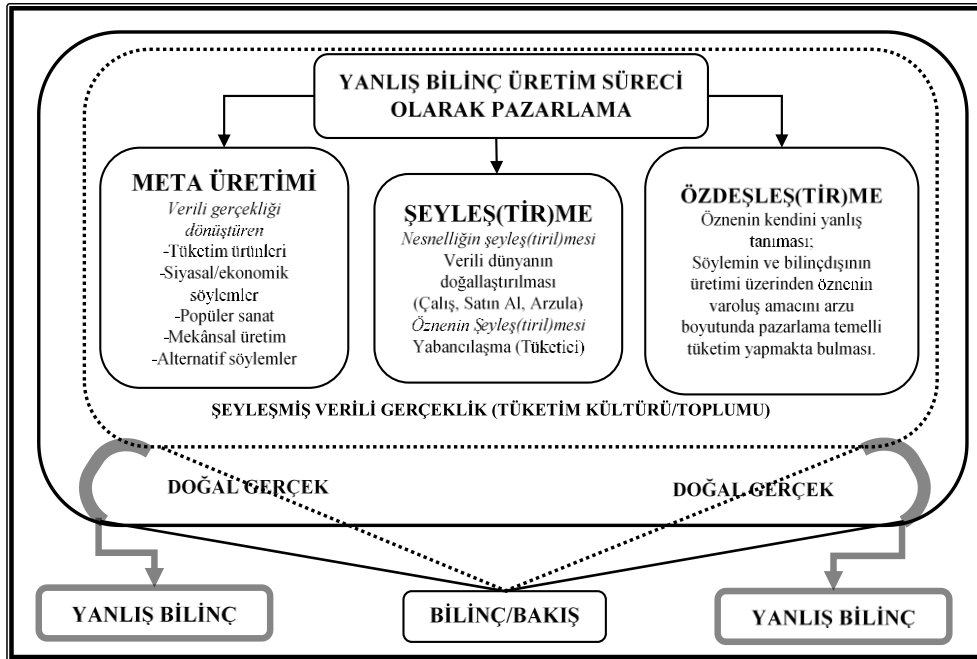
YANLIŞ BİLİNÇ ÜRETİM SÜRECİ OLARAK PAZARLAMA

META ÜRETİMİ
Verili gerçekliği dönüştüren
-Tüketim ürünleri
-Siyasal/ekonomik söylemler
-Popüler sanat
-Mekânsal üretim
-Alternatif söylemler

ŞEYLEŞ(TİR)ME
Nesnelliğin şeyleş(tiril)mesi
Verili dünyanın doğallaştırılması
(Çalış, Satın Al, Arzula)
Öznenin Şeyleş(tiril)mesi
Yabancılaşma (Tüketici)

ÖZDEŞLEŞ(TİR)ME
Öznenin kendini yanlış tanıması;
Söylemin ve bilinçdışının üretimi üzerinden öznenin varoluş amacını arzu boyutunda pazarlama temelli tüketim yapmakta bulması.

ŞEYLEŞMİŞ VERİLİ GERÇEKLİK (TÜKETİM KÜLTÜRÜ/TOPLUMU)

DOĞAL GERÇEK

DOĞAL GERÇEK

YANLIŞ BİLİNÇ

BİLİNÇ/BAKIŞ

YANLIŞ BİLİNÇ